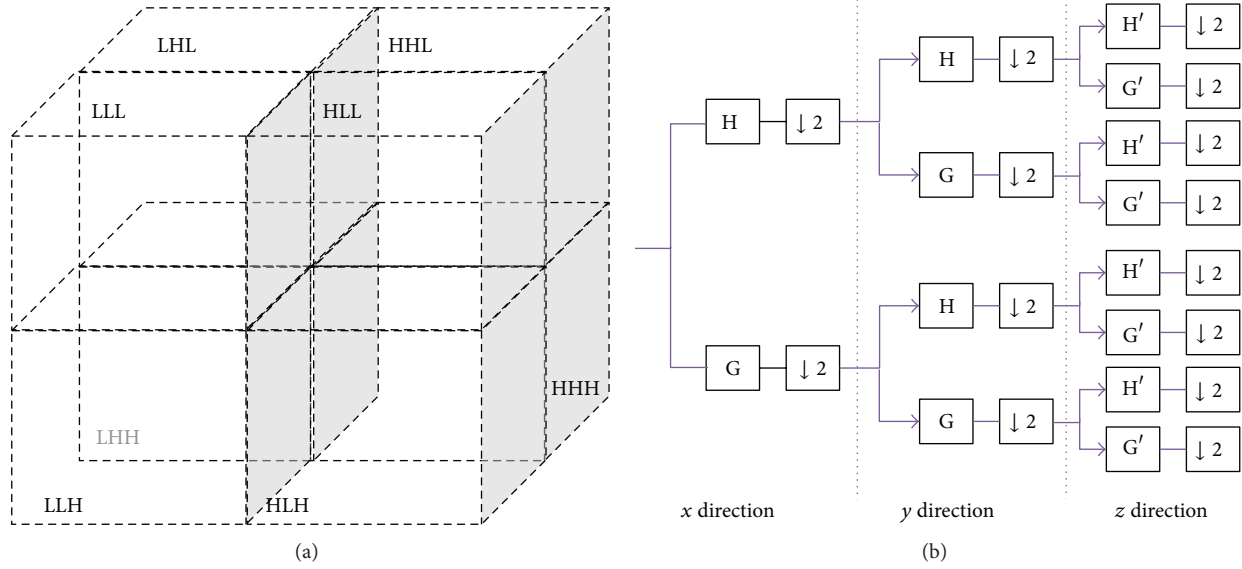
LHL
HHL
LLL
HLL
HHH
LHH
LLH
HLH
(a)

H
$\downarrow 2$
G
$\downarrow 2$
H
$\downarrow 2$
G
$\downarrow 2$
H
$\downarrow 2$
G
$\downarrow 2$
H′
$\downarrow 2$
G′
$\downarrow 2$
H′
$\downarrow 2$
G′
$\downarrow 2$
H′
$\downarrow 2$
G′
$\downarrow 2$
H′
$\downarrow 2$
G′
$\downarrow 2$

$x$ direction
$y$ direction
$z$ direction
(b)